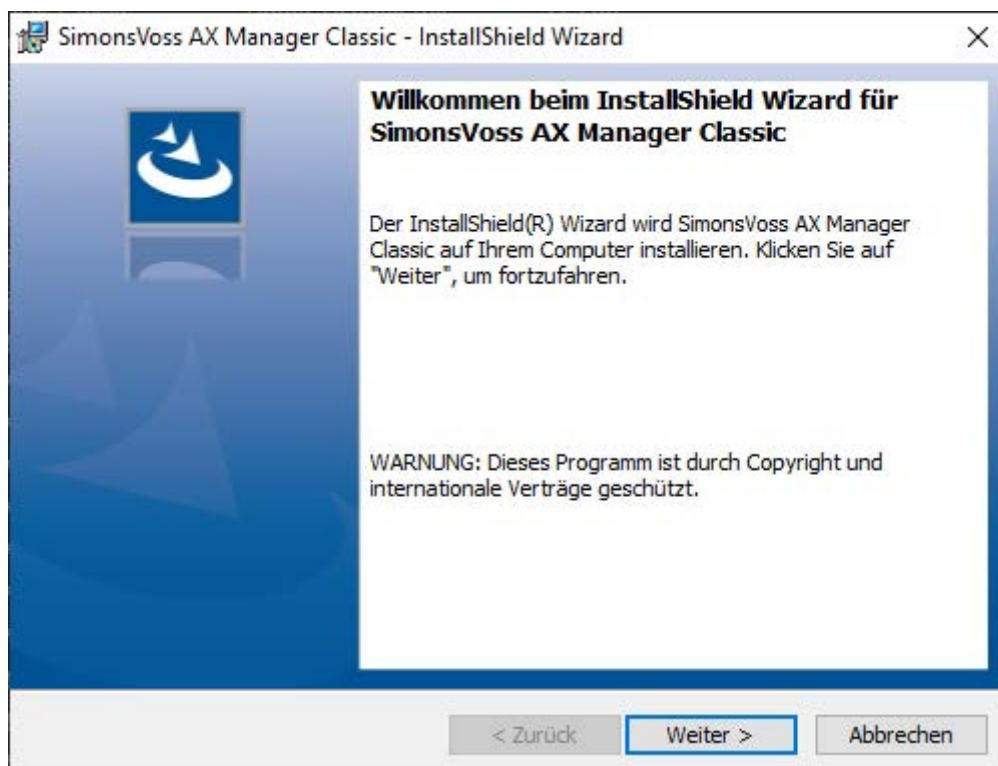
SimonsVoss AX Manager Classic - InstallShield Wizard

Willkommen beim InstallShield Wizard für SimonsVoss AX Manager Classic

Der InstallShield(R) Wizard wird SimonsVoss AX Manager Classic auf Ihrem Computer installieren. Klicken Sie auf "Weiter", um fortzufahren.

WARNUNG: Dieses Programm ist durch Copyright und internationale Verträge geschützt.

< Zurück
Weiter >
Abbrechen